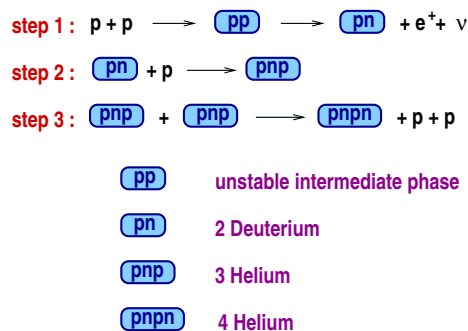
step 1 : p + p $\longrightarrow$ pp $\longrightarrow$ pn + $e^+$ + $\nu$

step 2 : pn + p $\longrightarrow$ pnp

step 3 : pnp + pnp $\longrightarrow$ pnpn + p + p

pp unstable intermediate phase

pn 2 Deuterium

pnp 3 Helium

pnpn 4 Helium